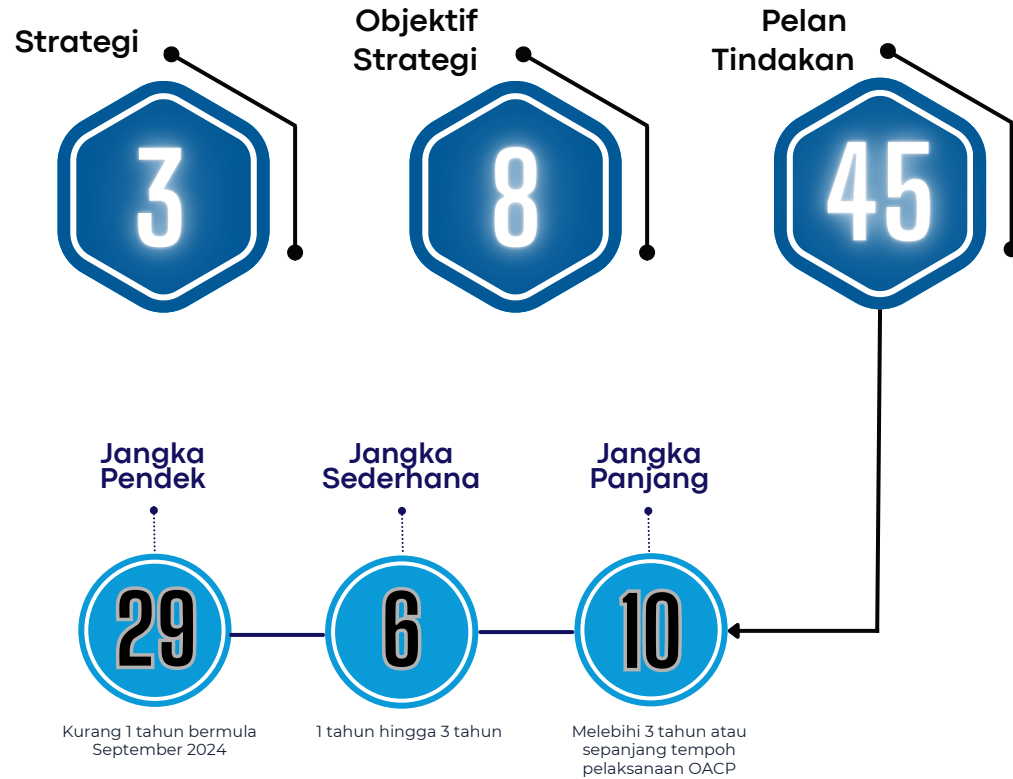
Strategi

3

Objektif Strategi

8

Pelan Tindakan

45

Jangka Pendek

29

Kurang 1 tahun bermula September 2024

Jangka Sederhana

6

1 tahun hingga 3 tahun

Jangka Panjang

10

Melebihi 3 tahun atau sepanjang tempoh pelaksanaan OACP